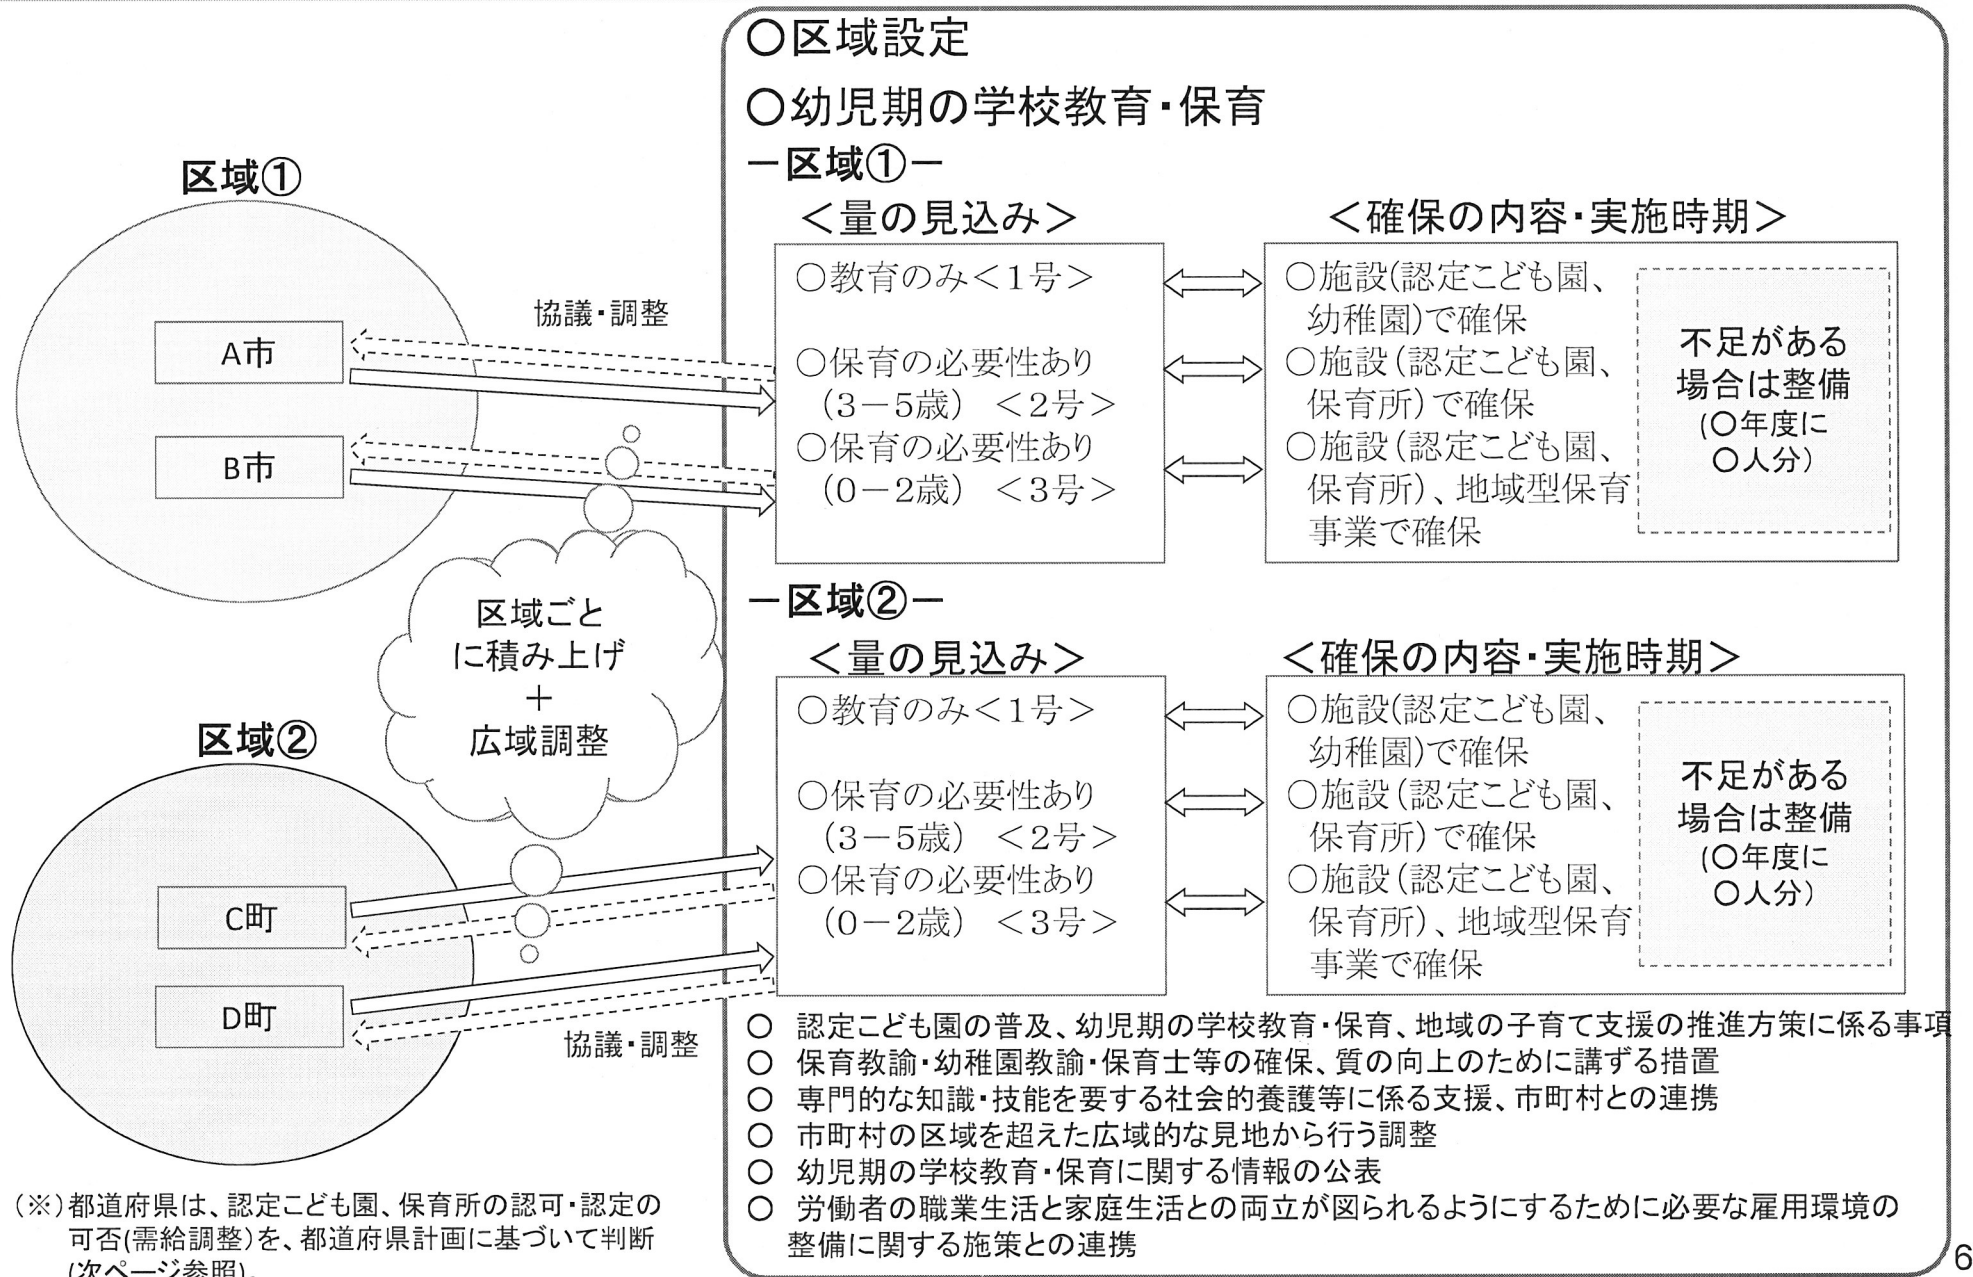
区域①

協議・調整

A市

B市

区域ごとに積み上げ
＋
広域調整

区域②

C町

D町

協議・調整

(※)都道府県は、認定こども園、保育所の認可・認定の可否(需給調整)を、都道府県計画に基づいて判断(次ページ参照)。

○区域設定

○幼児期の学校教育・保育

－区域①－

＜量の見込み＞

○教育のみ＜1号＞

○保育の必要性あり（3－5歳）＜2号＞

○保育の必要性あり（0－2歳）＜3号＞

＜確保の内容・実施時期＞

○施設(認定こども園、幼稚園)で確保

○施設(認定こども園、保育所)で確保

○施設(認定こども園、保育所)、地域型保育事業で確保

不足がある場合は整備
(○年度に○人分)

－区域②－

＜量の見込み＞

○教育のみ＜1号＞

○保育の必要性あり（3－5歳）＜2号＞

○保育の必要性あり（0－2歳）＜3号＞

＜確保の内容・実施時期＞

○施設(認定こども園、幼稚園)で確保

○施設(認定こども園、保育所)で確保

○施設(認定こども園、保育所)、地域型保育事業で確保

不足がある場合は整備
(○年度に○人分)

○ 認定こども園の普及、幼児期の学校教育・保育、地域の子育て支援の推進方策に係る事項
○ 保育教諭・幼稚園教諭・保育士等の確保、質の向上のために講ずる措置
○ 専門的な知識・技能を要する社会的養護等に係る支援、市町村との連携
○ 市町村の区域を超えた広域的な見地から行う調整
○ 幼児期の学校教育・保育に関する情報の公表
○ 労働者の職業生活と家庭生活との両立が図られるようにするために必要な雇用環境の整備に関する施策との連携

6